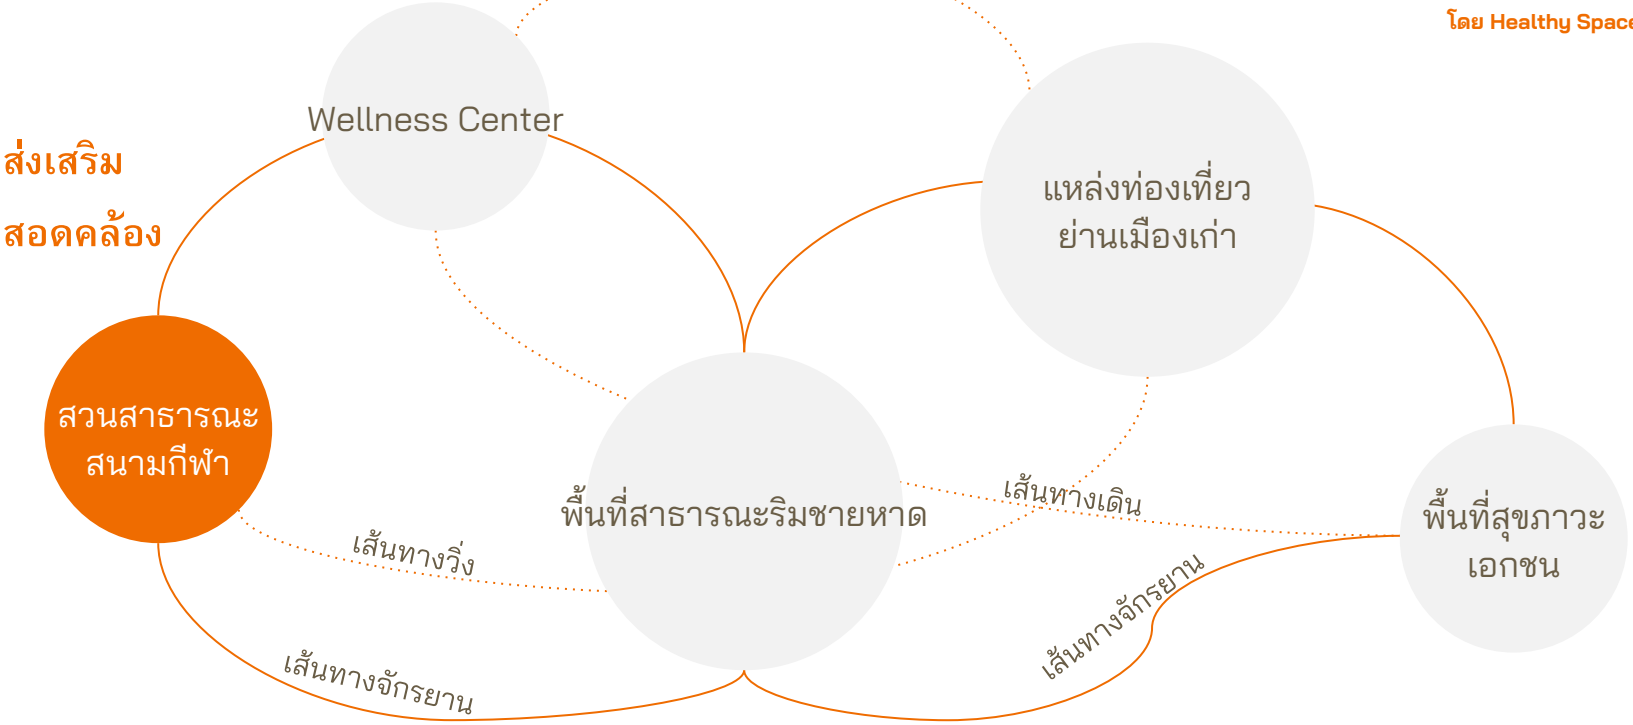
โดย Healthy Space

ส่งเสริม

สอดคล้อง

Wellness Center

แหล่งท่องเที่ยว
ย่านเมืองเก่า

สวนสาธารณะ
สนามกีฬา

พื้นที่สาธารณะริมชายหาด

พื้นที่สุขภาวะ
เอกชน

เส้นทางเดิน

เส้นทางวิ่ง

เส้นทางจักรยาน

เส้นทางจักรยาน